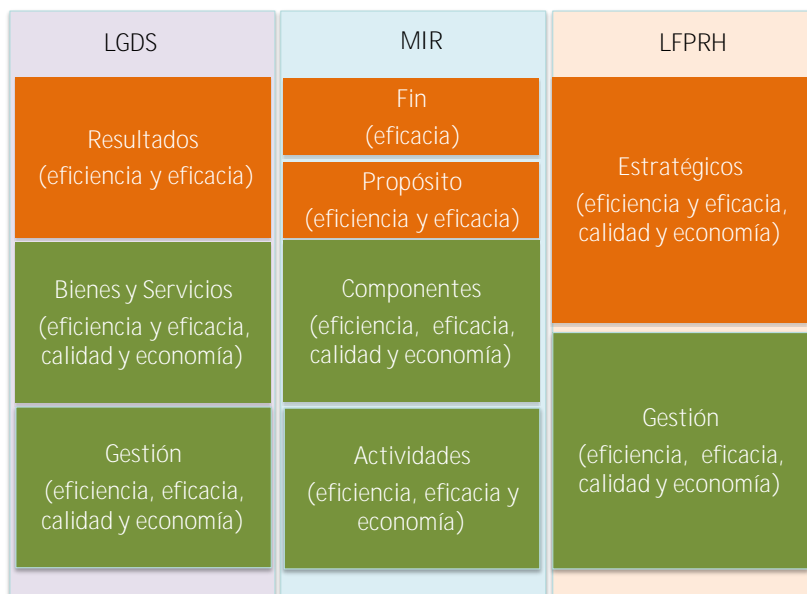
LGDS

Resultados
(eficiencia y eficacia)

Bienes y Servicios
(eficiencia y eficacia, calidad y economía)

Gestión
(eficiencia, eficacia, calidad y economía)

MIR

Fin
(eficacia)

Propósito
(eficiencia y eficacia)

Componentes
(eficiencia, eficacia, calidad y economía)

Actividades
(eficiencia, eficacia y economía)

LFPRH

Estratégicos
(eficiencia y eficacia, calidad y economía)

Gestión
(eficiencia, eficacia, calidad y economía)